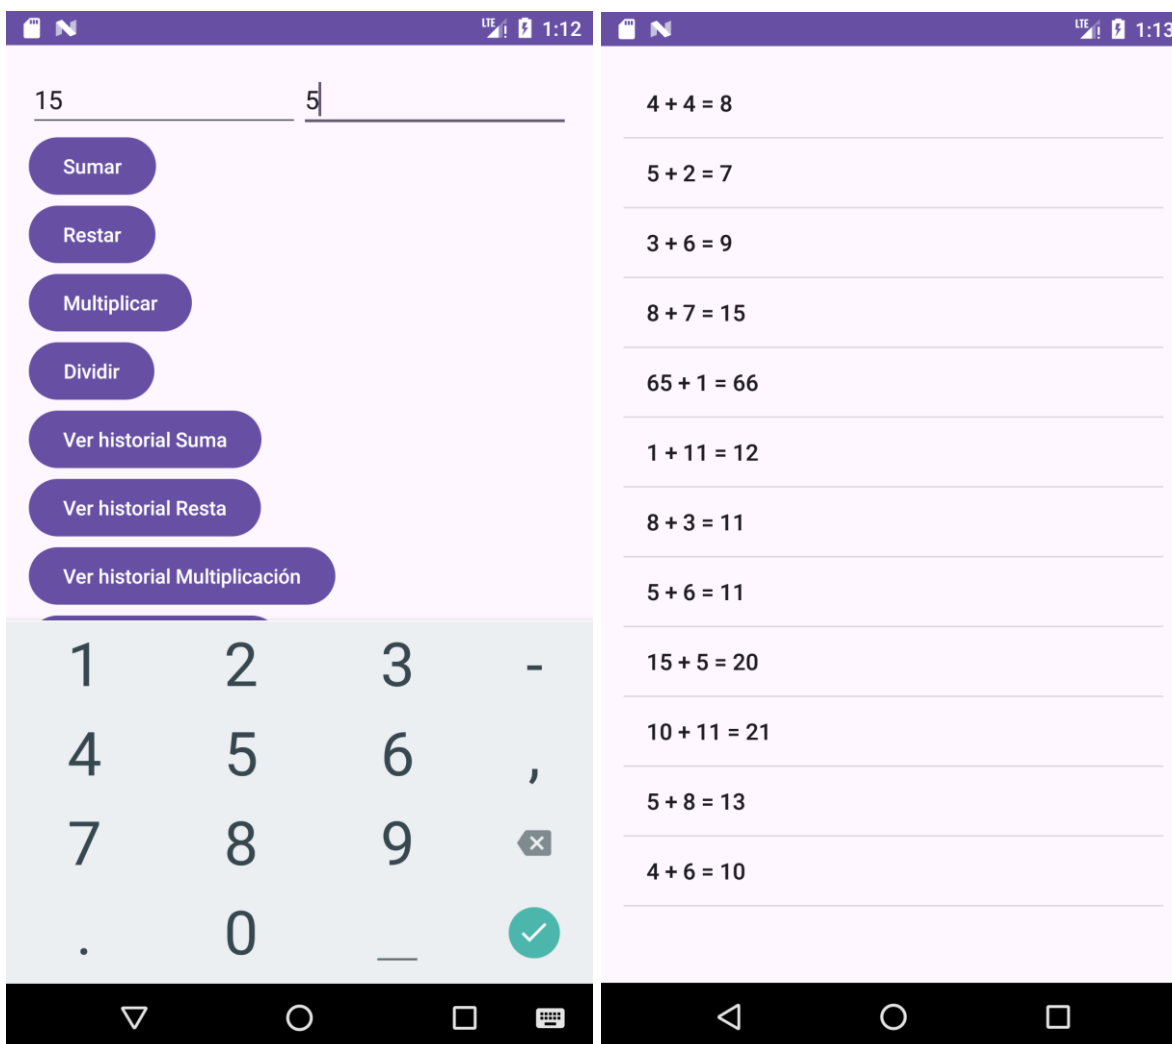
LTE 1:12

15

5

Sumar

Restar

Multiplicar

Dividir

Ver historial Suma

Ver historial Resta

Ver historial Multiplicación

1 2 3 -
4 5 6 ,
7 8 9
. 0 _

LTE 1:13

4 + 4 = 8

5 + 2 = 7

3 + 6 = 9

8 + 7 = 15

65 + 1 = 66

1 + 11 = 12

8 + 3 = 11

5 + 6 = 11

15 + 5 = 20

10 + 11 = 21

5 + 8 = 13

4 + 6 = 10